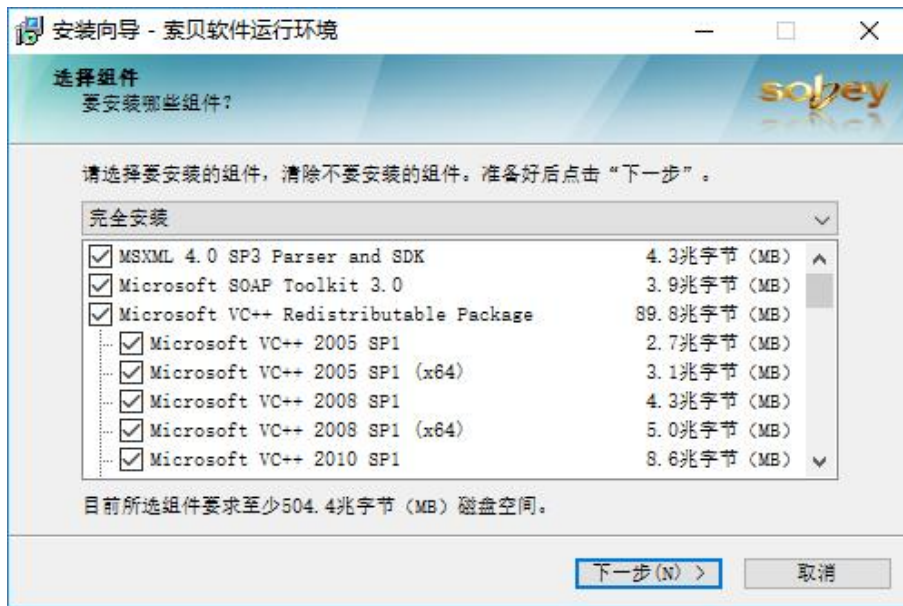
安装向导 - 索贝软件运行环境

选择组件
要安装哪些组件？

sobey

请选择要安装的组件，清除不要安装的组件。准备好后点击“下一步”。

完全安装

| | |
|---|---|
| MSXML 4.0 SP3 Parser and SDK | 4.3兆字节 (MB) |
| Microsoft SOAP Toolkit 3.0 | 3.9兆字节 (MB) |
| Microsoft VC++ Redistributable Package | 89.8兆字节 (MB) |
| Microsoft VC++ 2005 SP1 | 2.7兆字节 (MB) |
| Microsoft VC++ 2005 SP1 (x64) | 3.1兆字节 (MB) |
| Microsoft VC++ 2008 SP1 | 4.3兆字节 (MB) |
| Microsoft VC++ 2008 SP1 (x64) | 5.0兆字节 (MB) |
| Microsoft VC++ 2010 SP1 | 8.6兆字节 (MB) |

目前所选组件要求至少504.4兆字节 (MB) 磁盘空间。

下一步(N) >
取消